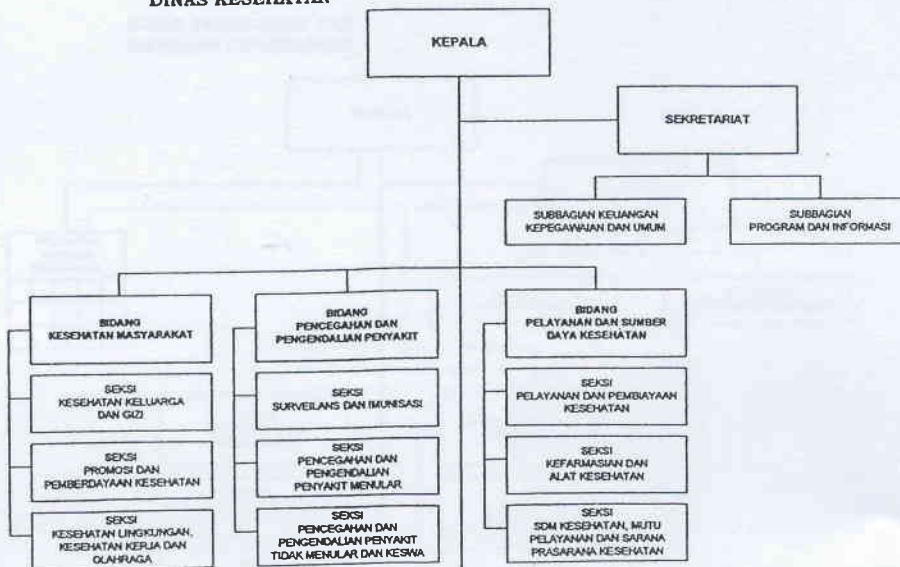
DINAS KESEHATAN

KEPALA

SEKRETARIAT

SUBBAGIAN KEUANGAN KEPEGAWAIAN DAN UMUM

SUBBAGIAN PROGRAM DAN INFORMASI

BIDANG KESEHATAN MASYARAKAT

SEKSI KESEHATAN KELUARGA DAN GIZI

SEKSI PROMOSI DAN PEMBERDAYAAN KESEHATAN

SEKSI KESEHATAN LINGKUNGAN, KESEHATAN KERJA DAN OLAHRAGA

BIDANG PENCEGAHAN DAN PENGENDALIAN PENYAKIT

SEKSI SURVEILANS DAN IMUNISASI

SEKSI PENCEGAHAN DAN PENGENDALIAN PENYAKIT MENULAR

SEKSI PENCEGAHAN DAN PENGENDALIAN PENYAKIT TIDAK MENULAR DAN KESWA

BIDANG PELAYANAN DAN SUMBER DAYA KESEHATAN

SEKSI PELAYANAN DAN PEMBIAYAAN KESEHATAN

SEKSI KEFARMASIAN DAN ALAT KESEHATAN

SEKSI SDM KESEHATAN, MUTU PELAYANAN DAN SARANA PRASARANA KESEHATAN